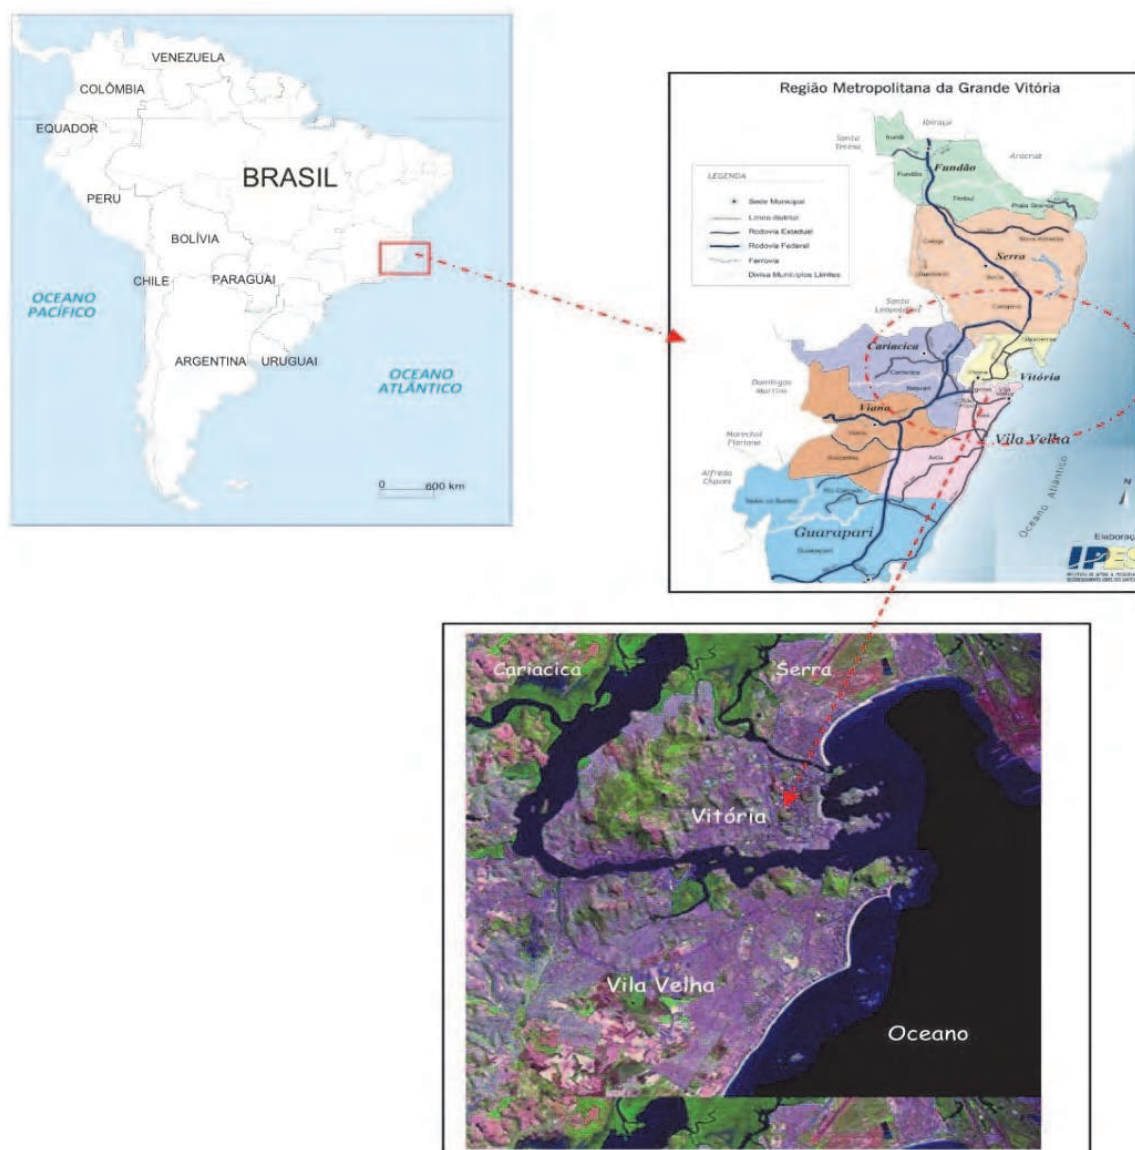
VENEZUELA
COLÔMBIA
EQUADOR
BRASIL
PERU
BOLÍVIA
CHILE
PARAGUAI
OCEANO PACÍFICO
ARGENTINA
URUGUAI
OCEANO ATLÂNTICO
0 600 km

Região Metropolitana da Grande Vitória

LEGENDA
Sede Municipal
Limite distrital
Rodovia Estadual
Rodovia Federal
Ferrovia
Divisa Municípios Limites

Santa Teresa
Ibiraçu
Fundão
Aracruz
Serra
Santa Leopoldina
Cariacica
Domingos Martins
Viana
Vitória
Vila Velha
Marechal Floriano
Alfredo Chaves
Guarapari
Oceano Atlântico
N
Elaboraç
IPES

Cariacica
Serra
Vitória
Vila Velha
Oceano